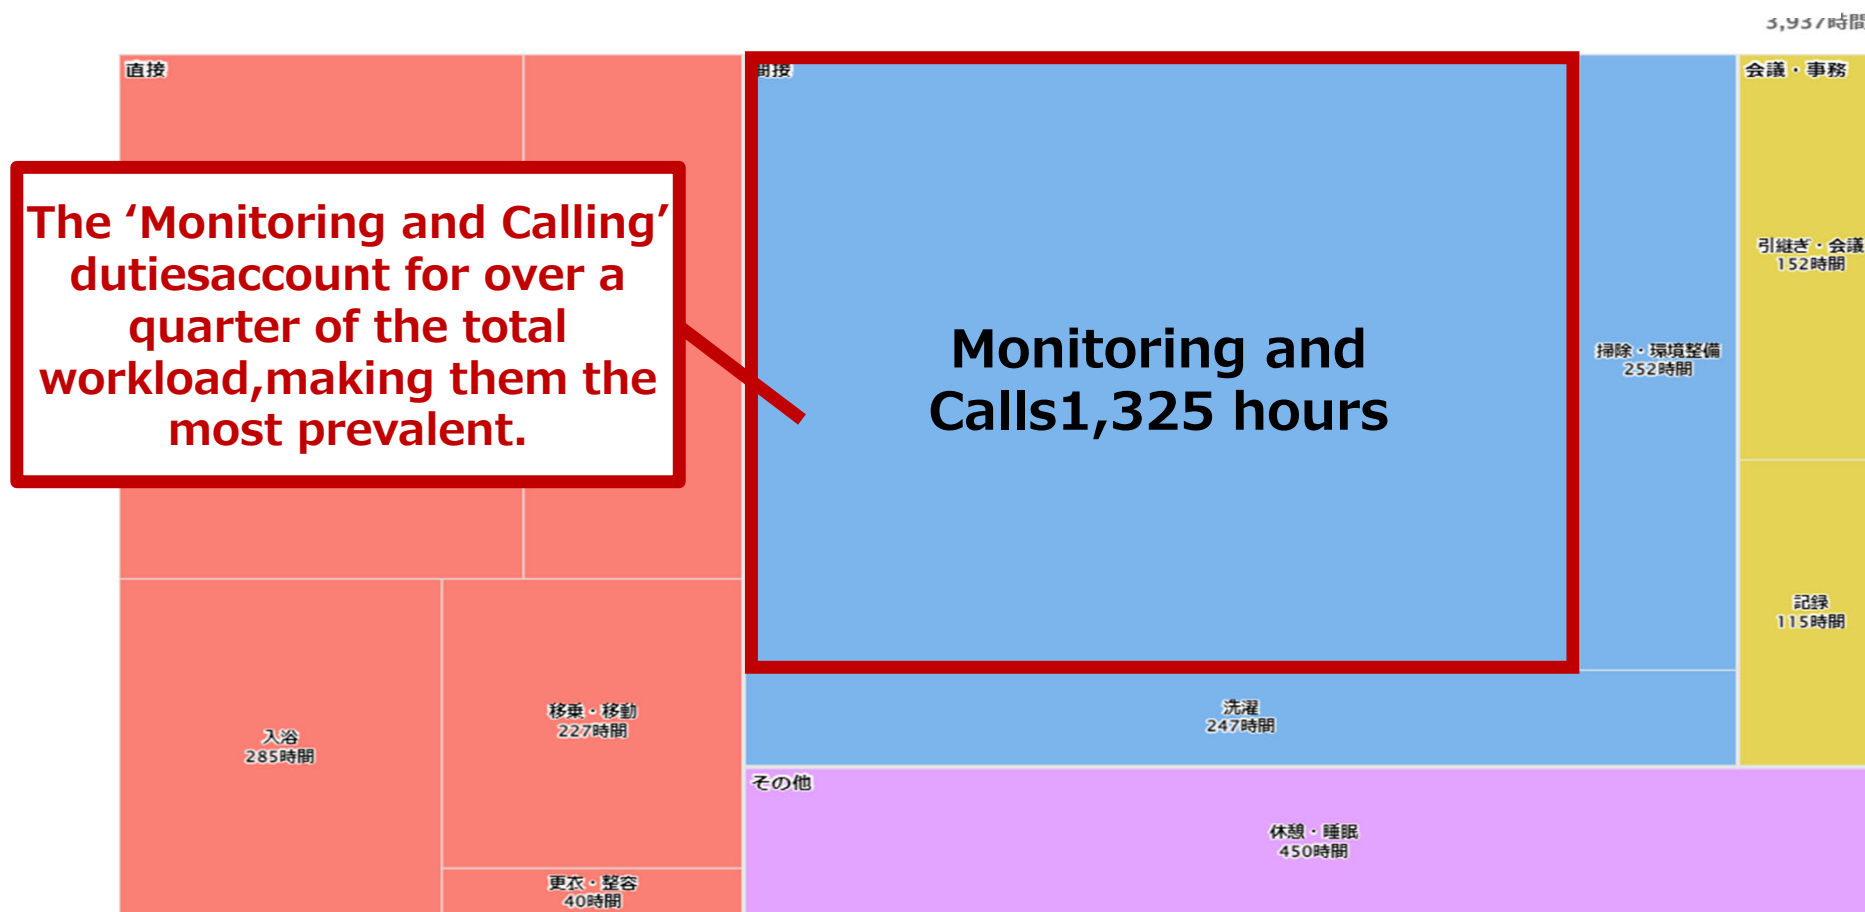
3,937時間

直接

The ‘Monitoring and Calling’ dutiesaccount for over a quarter of the total workload,making them the most prevalent.

間接

Monitoring and Calls1,325 hours

掃除・環境整備
252時間

会議・事務

引継ぎ・会議
152時間

記録
115時間

入浴
285時間

移乗・移動
227時間

更衣・整容
40時間

洗濯
247時間

その他

休憩・睡眠
450時間